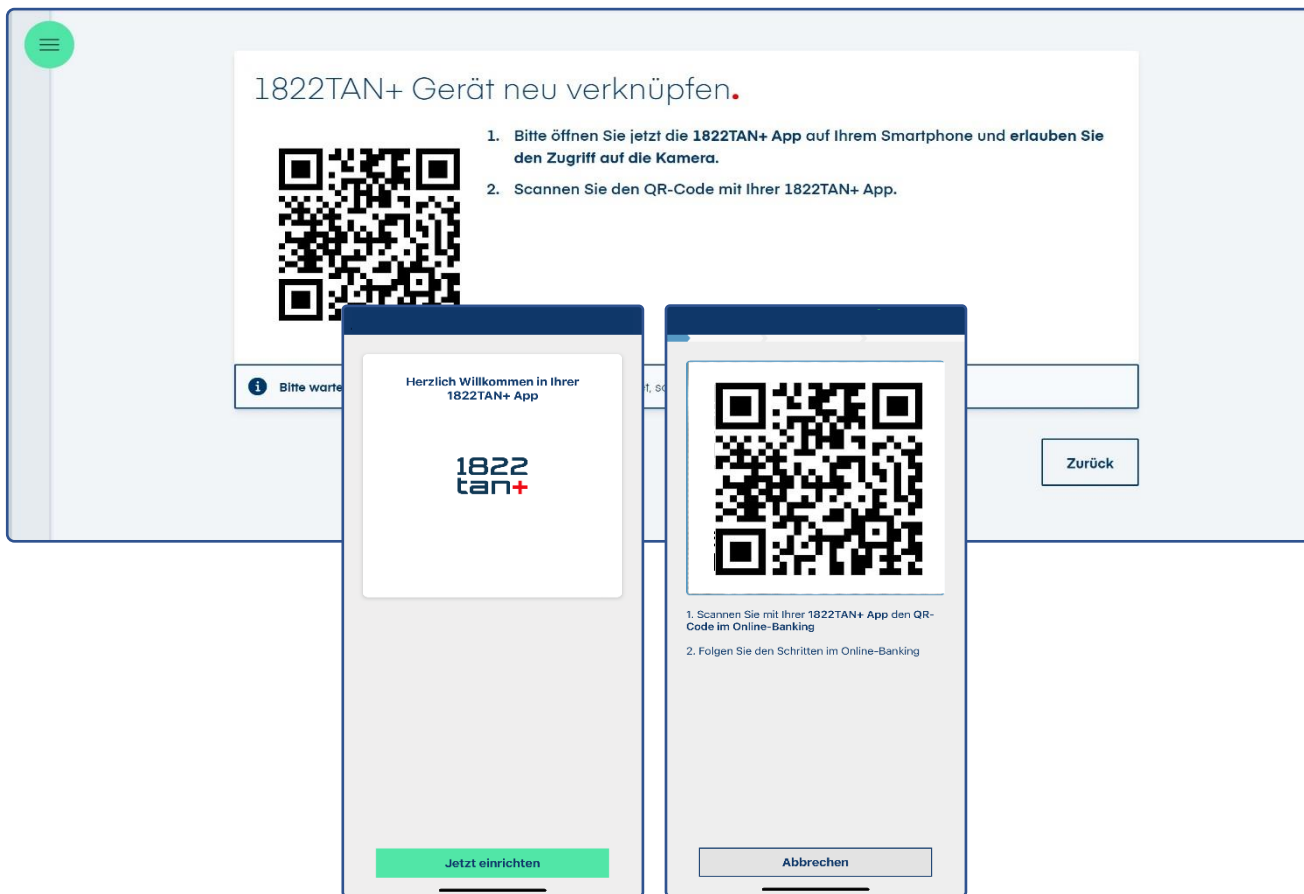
1822TAN+ Gerät neu verknüpfen.

1. Bitte öffnen Sie jetzt die 1822TAN+ App auf Ihrem Smartphone und erlauben Sie den Zugriff auf die Kamera.

2. Scannen Sie den QR-Code mit Ihrer 1822TAN+ App.

Bitte warte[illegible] t, s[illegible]

Zurück

Herzlich Willkommen in Ihrer 1822TAN+ App

1822 tan+

Jetzt einrichten

1. Scannen Sie mit Ihrer 1822TAN+ App den QR-Code im Online-Banking

2. Folgen Sie den Schritten im Online-Banking

Abbrechen